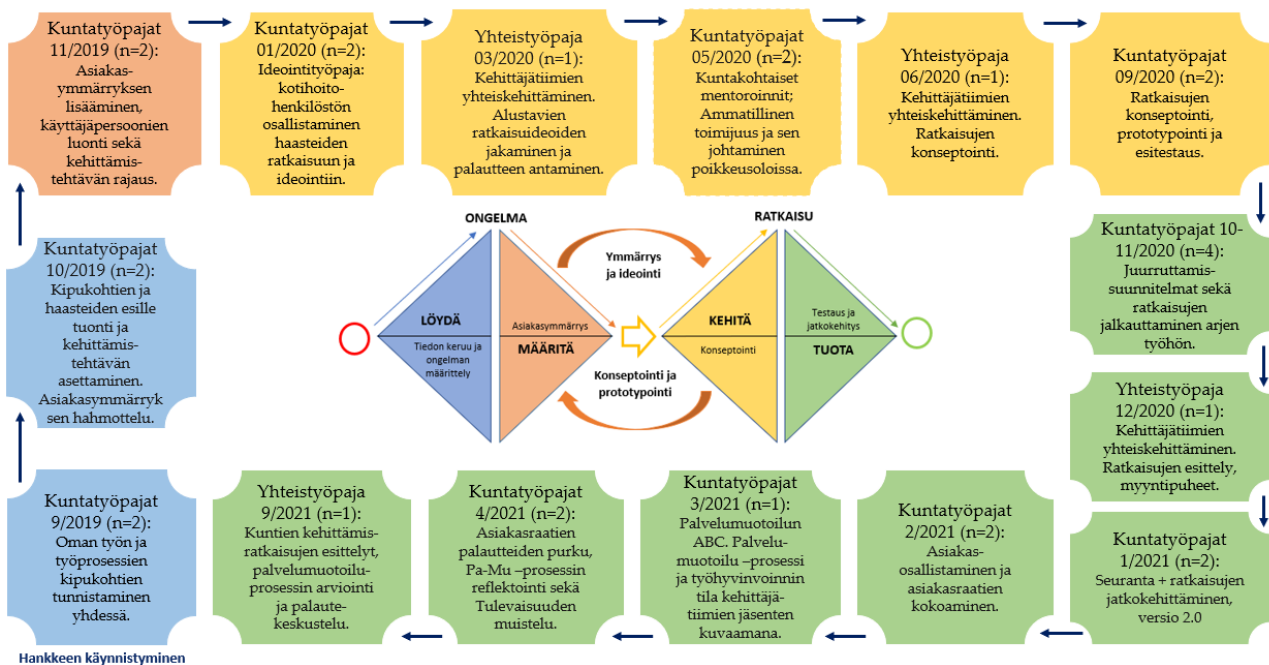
Kuntatyöpajat 11/2019 (n=2): Asiakasymmärryksen lisääminen, käyttäjäpersoonien luonti sekä kehittämistehtävän rajaus.

Kuntatyöpajat 01/2020 (n=2): Ideointityöpaja: kotihoitohenkilöstön osallistaminen haasteiden ratkaisuun ja ideointiin.

Yhteistyöpaja 03/2020 (n=1): Kehittäjätiimien yhteiskehittäminen. Alustavien ratkaisuideoiden jakaminen ja palautteen antaminen.

Kuntatyöpajat 05/2020 (n=2): Kuntakohtaiset mentoroinnit; Ammatillinen toimijuus ja sen johtaminen poikkeusoloissa.

Yhteistyöpaja 06/2020 (n=1): Kehittäjätiimien yhteiskehittäminen. Ratkaisujen konseptointi.

Kuntatyöpajat 09/2020 (n=2): Ratkaisujen konseptointi, prototypointi ja esitestaus.

Kuntatyöpajat 10/2019 (n=2): Kipukohtien ja haasteiden esille tuonti ja kehittämistehtävän asettaminen. Asiakasymmärryksen hahmottelu.

ONGELMA

RATKAISU

Ymmärrys ja ideointi

LÖYDÄ

Tiedon keruu ja ongelman määrittely

Asiakasymmärrys

MÄÄRITÄ

KEHITÄ

Konseptointi

Testaus ja jatkokehitys

TUOTA

Konseptointi ja prototypointi

Kuntatyöpajat 10-11/2020 (n=4): Juurruttamissuunnitelmat sekä ratkaisujen jalkauttaminen arjen työhön.

Yhteistyöpaja 12/2020 (n=1): Kehittäjätiimien yhteiskehittäminen. Ratkaisujen esittely, myyntipuheet.

Kuntatyöpajat 9/2019 (n=2): Oman työn ja työprosessien kipukohtien tunnistaminen yhdessä.

Yhteistyöpaja 9/2021 (n=1): Kuntien kehittämisratkaisujen esittelyt, palvelumuotoiluprosessin arviointi ja palautekeskustelu.

Kuntatyöpajat 4/2021 (n=2): Asiakasraatien palautteiden purku, Pa-Mu –prosessin reflektointi sekä Tulevaisuuden muistelu.

Kuntatyöpajat 3/2021 (n=1): Palvelumuotoilun ABC. Palvelumuotoilu –prosessi ja työhyvinvoinnin tila kehittäjätiimien jäsenten kuvaamana.

Kuntatyöpajat 2/2021 (n=2): Asiakasosallistaminen ja asiakasraatien kokoaminen.

Kuntatyöpajat 1/2021 (n=2): Seuranta + ratkaisujen jatkokehittäminen, versio 2.0

Hankkeen käynnistyminen